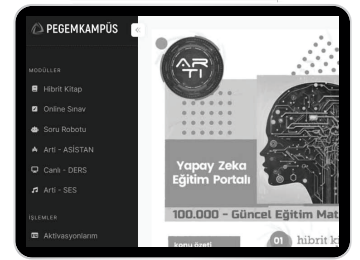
PEGEMKAMPÜS

MODÜLLER

Hibrit Kitap

Online Sınav

Soru Robotu

Arti - ASİSTAN

Canlı - DERS

Arti - SES

İŞLEMLER

Aktivasyonlarım

ARTI

Yapay Zeka Eğitim Portalı

100.000 - Güncel Eğitim Mat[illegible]

konu özeti

01 hibrit k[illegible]